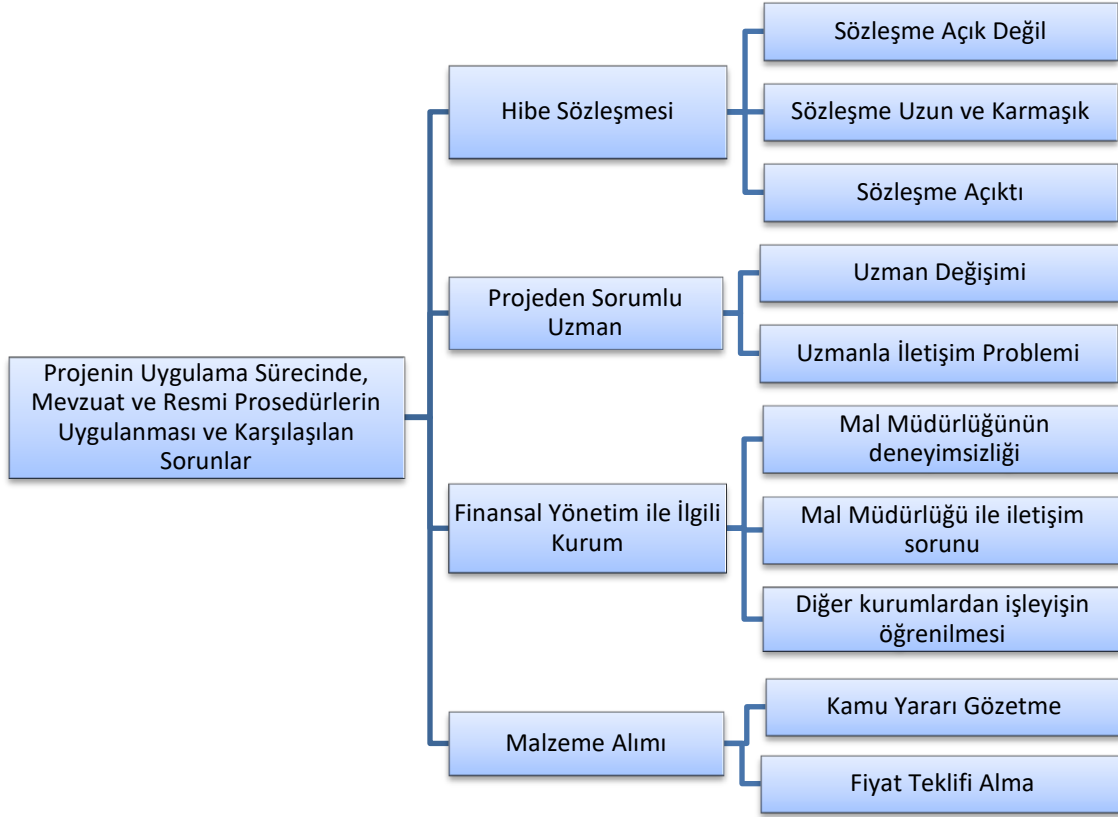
Projenin Uygulama Sürecinde, Mevzuat ve Resmi Prosedürlerin Uygulanması ve Karşılaşılan Sorunlar

Hibe Sözleşmesi

Sözleşme Açık Değil

Sözleşme Uzun ve Karmaşık

Sözleşme Açıktı

Projeden Sorumlu Uzman

Uzman Değişimi

Uzmanla İletişim Problemi

Finansal Yönetim ile İlgili Kurum

Mal Müdürlüğünün deneyimsizliği

Mal Müdürlüğü ile iletişim sorunu

Diğer kurumlardan işleyişin öğrenilmesi

Malzeme Alımı

Kamu Yararı Gözetme

Fiyat Teklifi Alma